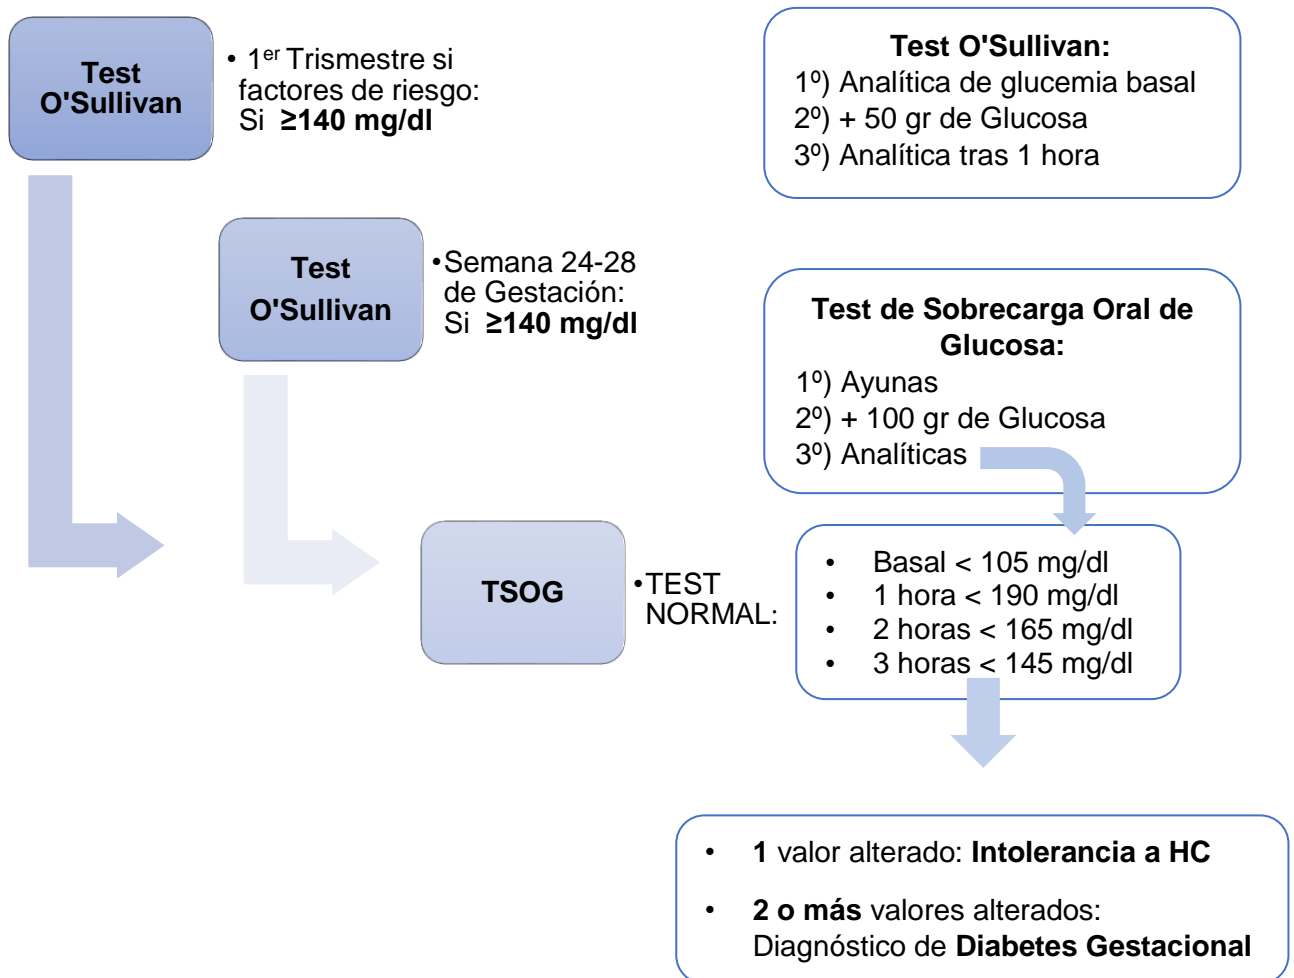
Test O'Sullivan

• 1$^{er}$ Trismestre si factores de riesgo: Si **≥140 mg/dl**

Test O'Sullivan:
1º) Analítica de glucemia basal
2º) + 50 gr de Glucosa
3º) Analítica tras 1 hora

Test O'Sullivan

• Semana 24-28 de Gestación: Si **≥140 mg/dl**

Test de Sobrecarga Oral de Glucosa:
1º) Ayunas
2º) + 100 gr de Glucosa
3º) Analíticas

TSOG

• TEST NORMAL:

• Basal < 105 mg/dl
• 1 hora < 190 mg/dl
• 2 horas < 165 mg/dl
• 3 horas < 145 mg/dl

• **1** valor alterado: **Intolerancia a HC**
• **2 o más** valores alterados: Diagnóstico de **Diabetes Gestacional**